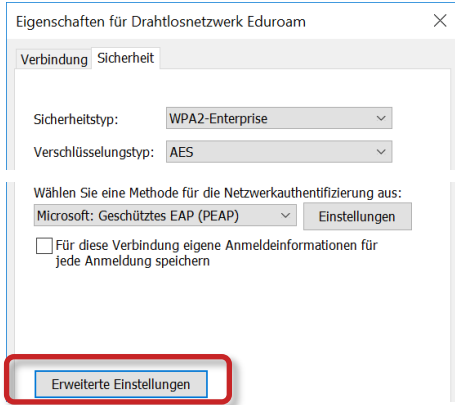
Eigenschaften für Drahtlosnetzwerk Eduroam

Verbindung Sicherheit

Sicherheitstyp: WPA2-Enterprise

Verschlüsselungstyp: AES

Wählen Sie eine Methode für die Netzwerkauthentifizierung aus:

Microsoft: Geschütztes EAP (PEAP) Einstellungen

Für diese Verbindung eigene Anmeldeinformationen für jede Anmeldung speichern

Erweiterte Einstellungen